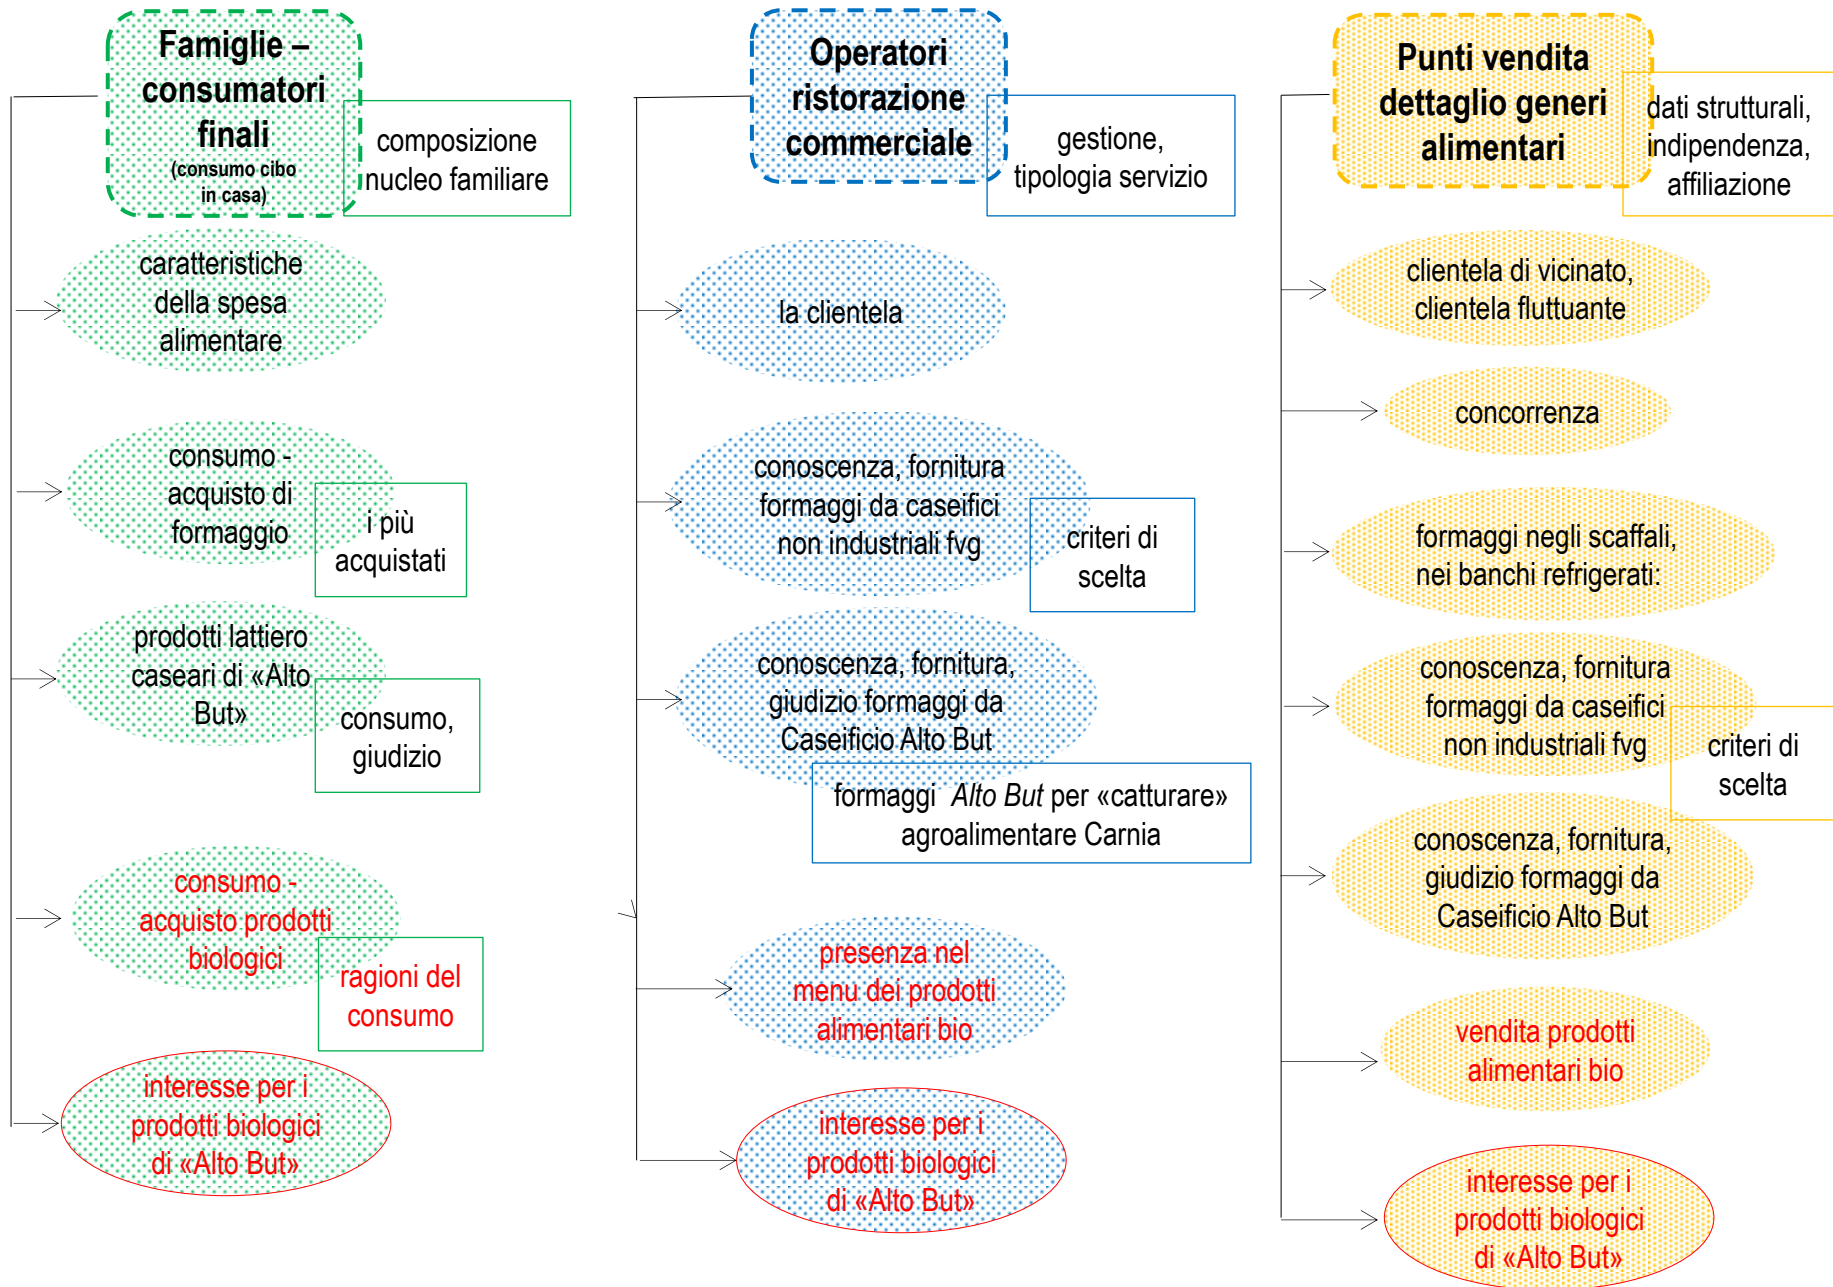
Famiglie – consumatori finali
(consumo cibo in casa)

composizione nucleo familiare

caratteristiche della spesa alimentare

consumo - acquisto di formaggio

i più acquistati

prodotti lattiero caseari di «Alto But»

consumo, giudizio

consumo - acquisto prodotti biologici

ragioni del consumo

interesse per i prodotti biologici di «Alto But»

Operatori ristorazione commerciale

gestione, tipologia servizio

la clientela

conoscenza, fornitura formaggi da caseifici non industriali fvg

criteri di scelta

conoscenza, fornitura, giudizio formaggi da Caseificio Alto But

formaggi *Alto But* per «catturare» agroalimentare Carnia

presenza nel menu dei prodotti alimentari bio

interesse per i prodotti biologici di «Alto But»

Punti vendita dettaglio generi alimentari

dati strutturali, indipendenza, affiliazione

clientela di vicinato, clientela fluttuante

concorrenza

formaggi negli scaffali, nei banchi refrigerati:

conoscenza, fornitura formaggi da caseifici non industriali fvg

criteri di scelta

conoscenza, fornitura, giudizio formaggi da Caseificio Alto But

vendita prodotti alimentari bio

interesse per i prodotti biologici di «Alto But»